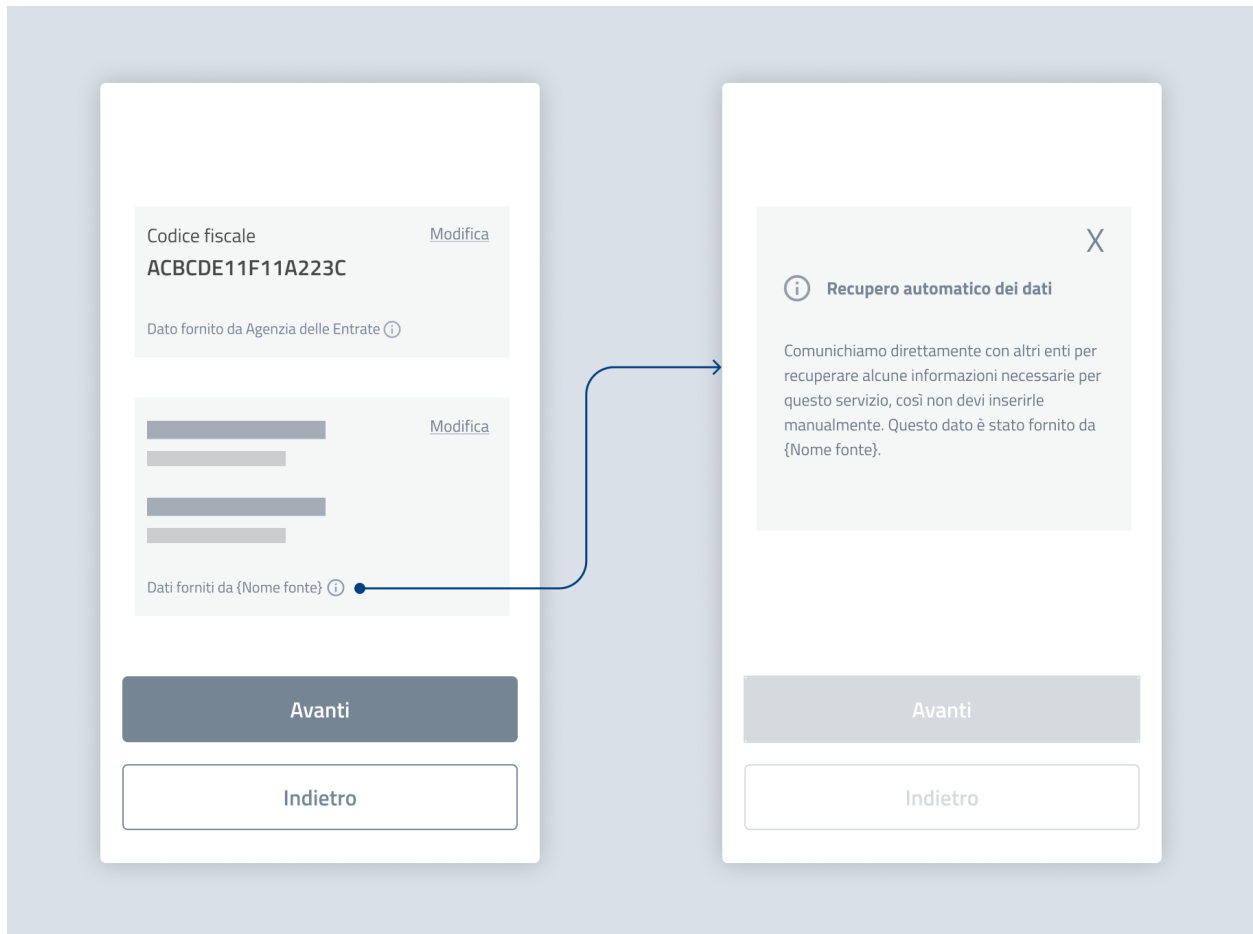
Codice fiscale
Modifica
ACBCDE11F11A223C

Dato fornito da Agenzia delle Entrate

Modifica

Dati forniti da {Nome fonte}

Avanti

Indietro

X

Recupero automatico dei dati

Comunichiamo direttamente con altri enti per recuperare alcune informazioni necessarie per questo servizio, così non devi inserirle manualmente. Questo dato è stato fornito da {Nome fonte}.

Avanti

Indietro